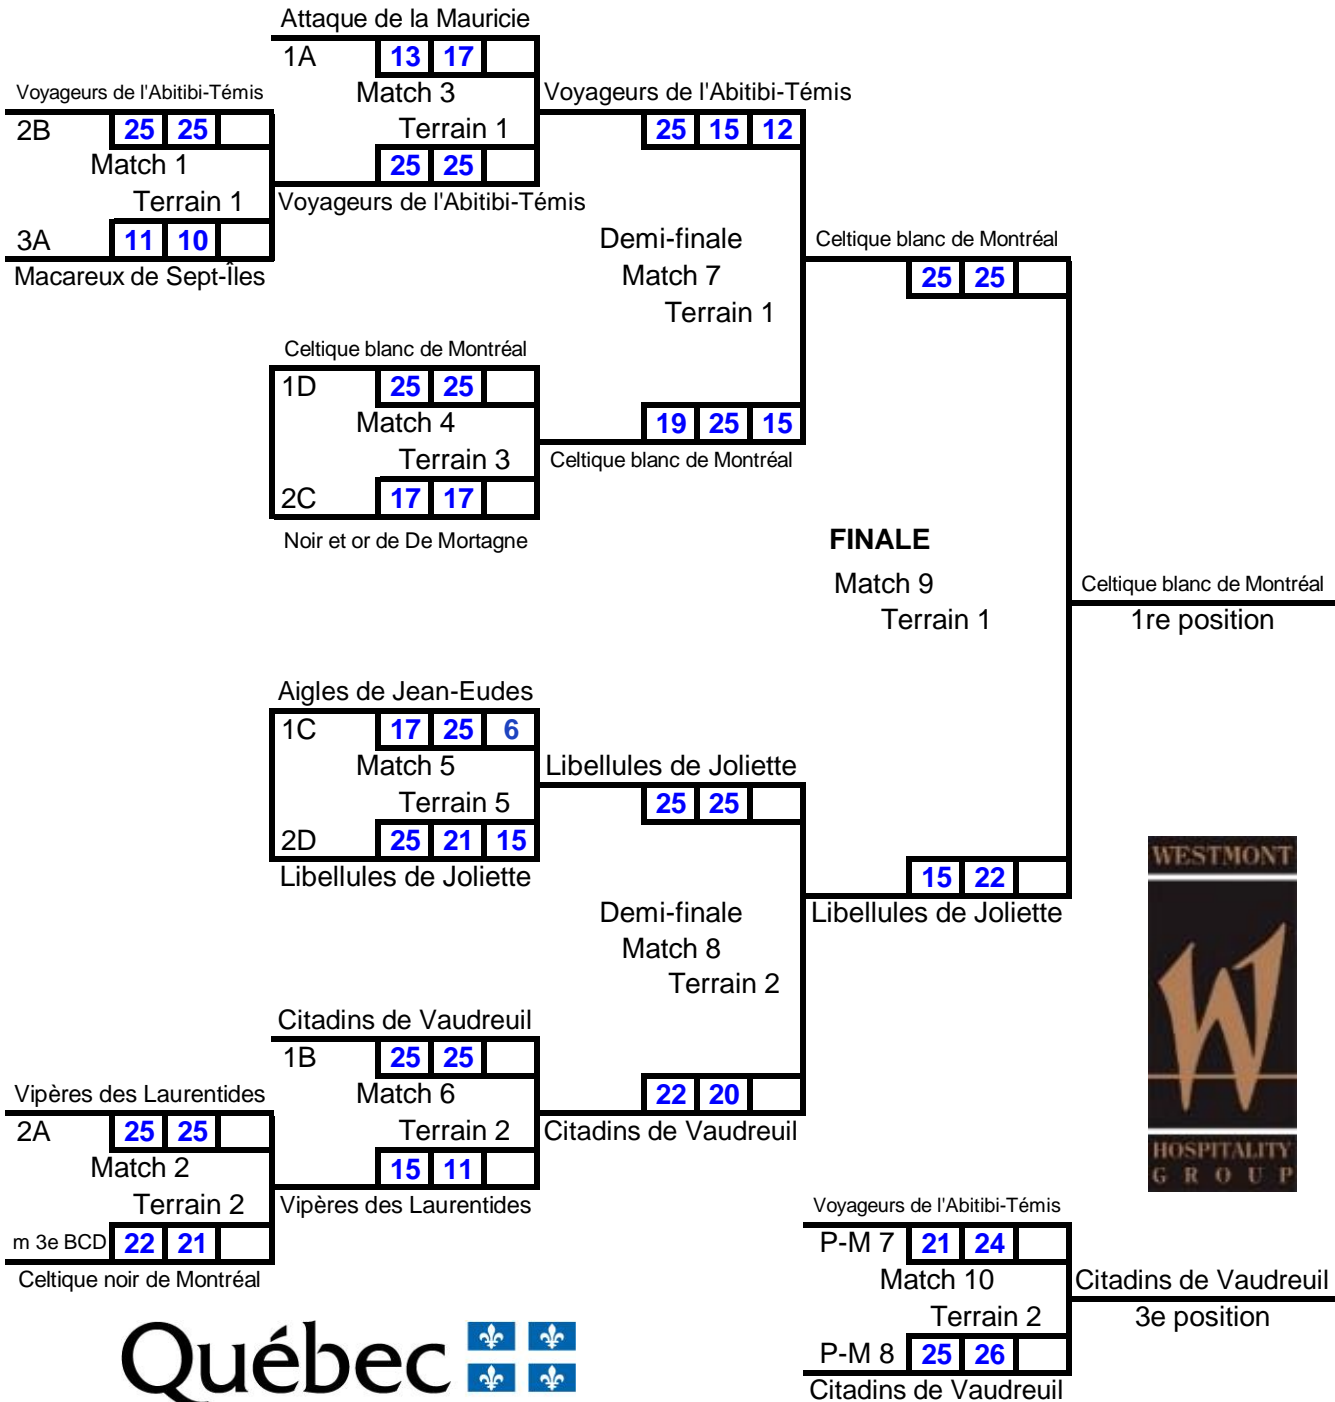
Attaque de la Mauricie
1A 13 17
Match 3
Terrain 1
25 25
Voyageurs de l'Abitibi-Témis

Voyageurs de l'Abitibi-Témis
2B 25 25
Match 1
Terrain 1
3A 11 10
Macareux de Sept-Îles

Voyageurs de l'Abitibi-Témis
25 15 12

Demi-finale
Match 7
Terrain 1

Celtique blanc de Montréal
25 25

Celtique blanc de Montréal
1D 25 25
Match 4
Terrain 3
2C 17 17
Noir et or de De Mortagne

19 25 15
Celtique blanc de Montréal

FINALE
Match 9
Terrain 1

Celtique blanc de Montréal
1re position

Aigles de Jean-Eudes
1C 17 25 6
Match 5
Terrain 5
2D 25 21 15
Libellules de Joliette

Libellules de Joliette
25 25

15 22
Libellules de Joliette

Demi-finale
Match 8
Terrain 2

WESTMONT
HOSPITALITY
GROUP

Citadins de Vaudreuil
1B 25 25
Match 6
Terrain 2
15 11
Vipères des Laurentides

Vipères des Laurentides
2A 25 25
Match 2
Terrain 2
m 3e BCD 22 21
Celtique noir de Montréal

22 20
Citadins de Vaudreuil

Voyageurs de l'Abitibi-Témis
P-M 7 21 24
Match 10
Terrain 2
P-M 8 25 26
Citadins de Vaudreuil

Citadins de Vaudreuil
3e position

Québec